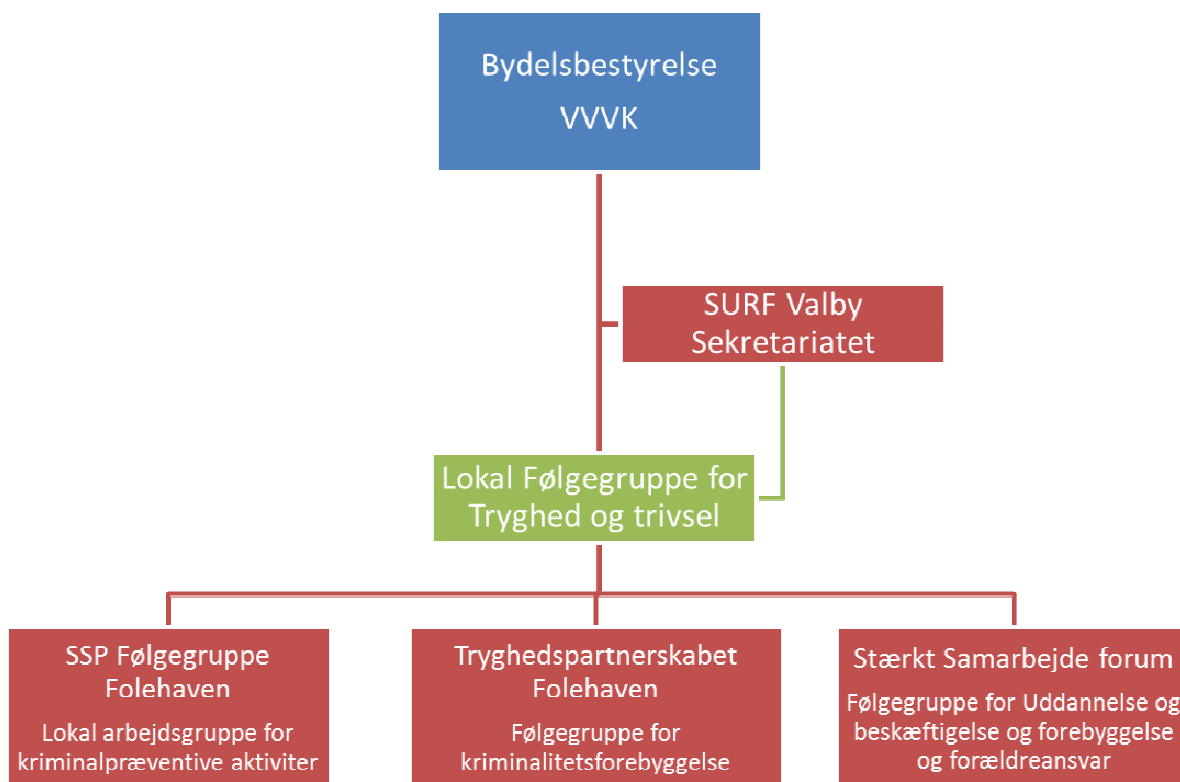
Bydelsbestyrelse
VVVK

SURF Valby
Sekretariatet

Lokal Følgegruppe for
Tryghed og trivsel

SSP Følgegruppe
Folehaven

Lokal arbejdsgruppe for
kriminalpræventive aktiviter

Tryghedspartnerskabet
Folehaven

Følgegruppe for
kriminalitetsforebyggelse

Stærkt Samarbejde forum

Følgegruppe for Uddannelse og
beskæftigelse og forebyggelse
og forældreansvar